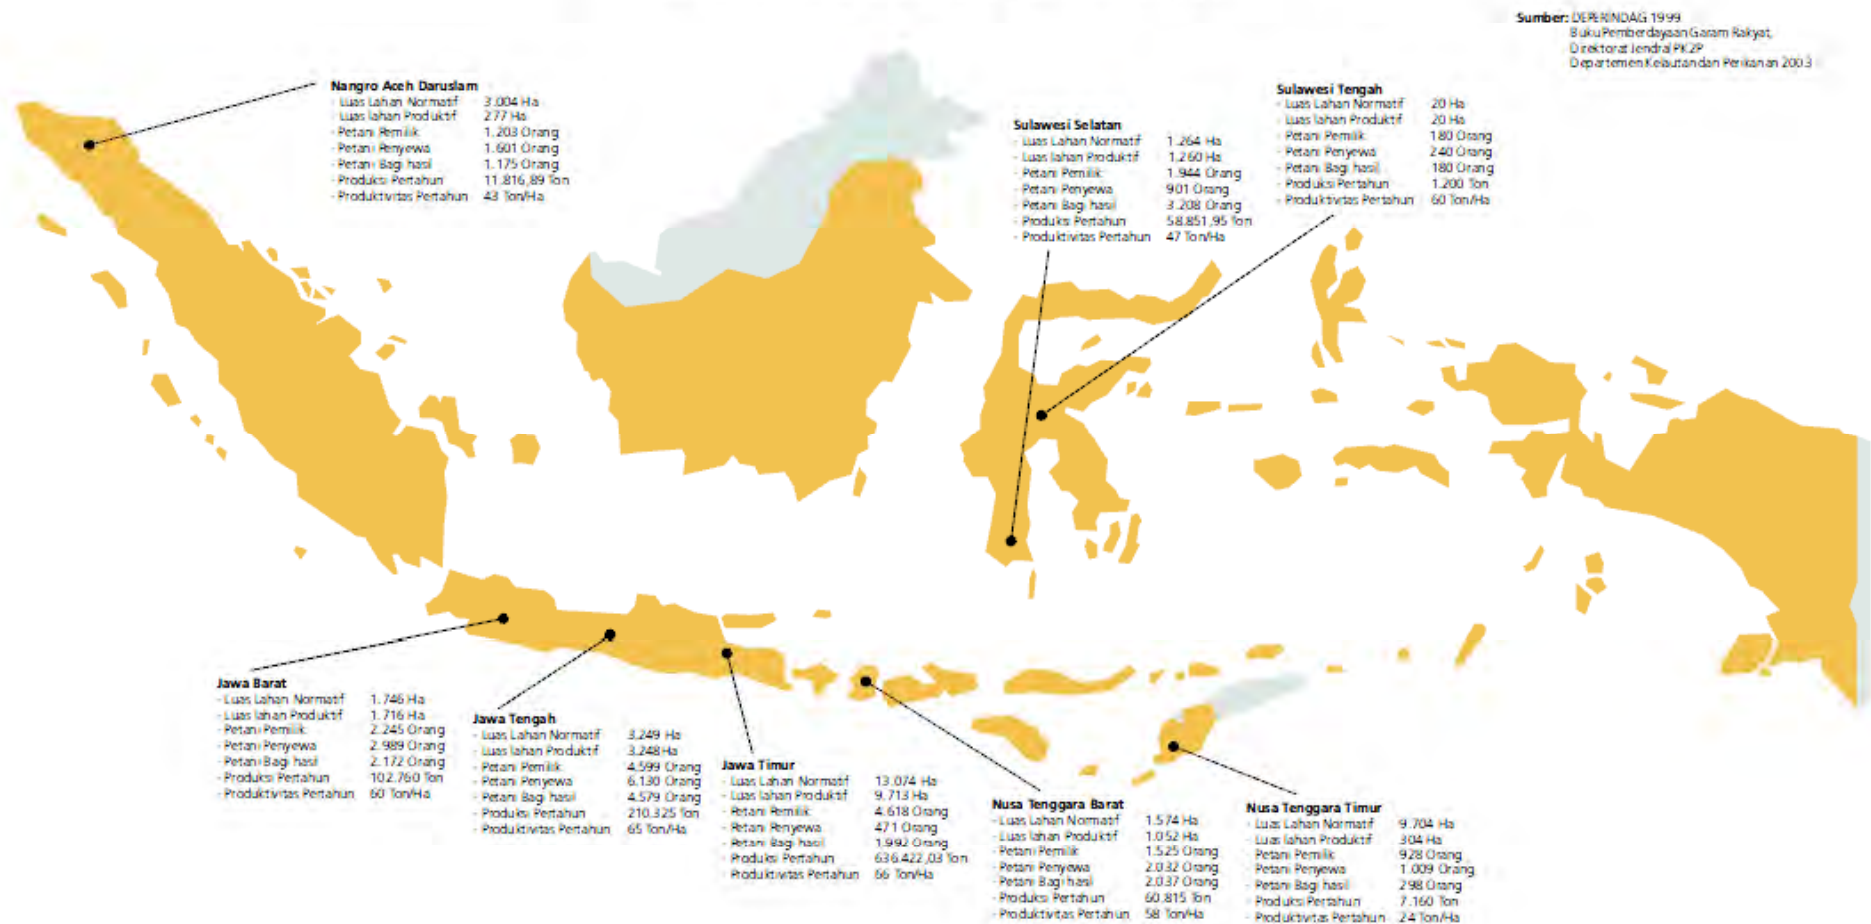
Sumber: DEPERINDAG 1999
Buku Pemberdayaan Garam Rakyat,
Direktorat Jendral PK2P
Departemen Kelautan dan Perikanan 2003

Nangro Aceh Daruslam
- Luas Lahan Normatif 3.004 Ha
- Luas lahan Produktif 277 Ha
- Petani Pemilik 1.203 Orang
- Petani Penyewa 1.601 Orang
- Petani Bagi hasil 1.175 Orang
- Produksi Pertahun 11.816,89 Ton
- Produktivitas Pertahun 43 Ton/Ha

Sulawesi Selatan
- Luas Lahan Normatif 1.264 Ha
- Luas lahan Produktif 1.260 Ha
- Petani Pemilik 1.944 Orang
- Petani Penyewa 901 Orang
- Petani Bagi hasil 3.208 Orang
- Produksi Pertahun 58.851,95 Ton
- Produktivitas Pertahun 47 Ton/Ha

Sulawesi Tengah
- Luas Lahan Normatif 20 Ha
- Luas lahan Produktif 20 Ha
- Petani Pemilik 180 Orang
- Petani Penyewa 240 Orang
- Petani Bagi hasil 180 Orang
- Produksi Pertahun 1.200 Ton
- Produktivitas Pertahun 60 Ton/Ha

Jawa Barat
- Luas Lahan Normatif 1.746 Ha
- Luas lahan Produktif 1.716 Ha
- Petani Pemilik 2.245 Orang
- Petani Penyewa 2.989 Orang
- Petani Bagi hasil 2.172 Orang
- Produksi Pertahun 102.760 Ton
- Produktivitas Pertahun 60 Ton/Ha

Jawa Tengah
- Luas Lahan Normatif 3.249 Ha
- Luas lahan Produktif 3.248 Ha
- Petani Pemilik 4.599 Orang
- Petani Penyewa 6.130 Orang
- Petani Bagi hasil 4.579 Orang
- Produksi Pertahun 210.325 Ton
- Produktivitas Pertahun 65 Ton/Ha

Jawa Timur
- Luas Lahan Normatif 13.074 Ha
- Luas lahan Produktif 9.713 Ha
- Petani Pemilik 4.618 Orang
- Petani Penyewa 471 Orang
- Petani Bagi hasil 1.992 Orang
- Produksi Pertahun 636.422,03 Ton
- Produktivitas Pertahun 66 Ton/Ha

Nusa Tenggara Barat
- Luas Lahan Normatif 1.574 Ha
- Luas lahan Produktif 1.052 Ha
- Petani Pemilik 1.525 Orang
- Petani Penyewa 2.032 Orang
- Petani Bagi hasil 2.037 Orang
- Produksi Pertahun 60.815 Ton
- Produktivitas Pertahun 58 Ton/Ha

Nusa Tenggara Timur
- Luas Lahan Normatif 9.704 Ha
- Luas lahan Produktif 304 Ha
- Petani Pemilik 928 Orang
- Petani Penyewa 1.009 Orang
- Petani Bagi hasil 298 Orang
- Produksi Pertahun 7.160 Ton
- Produktivitas Pertahun 24 Ton/Ha